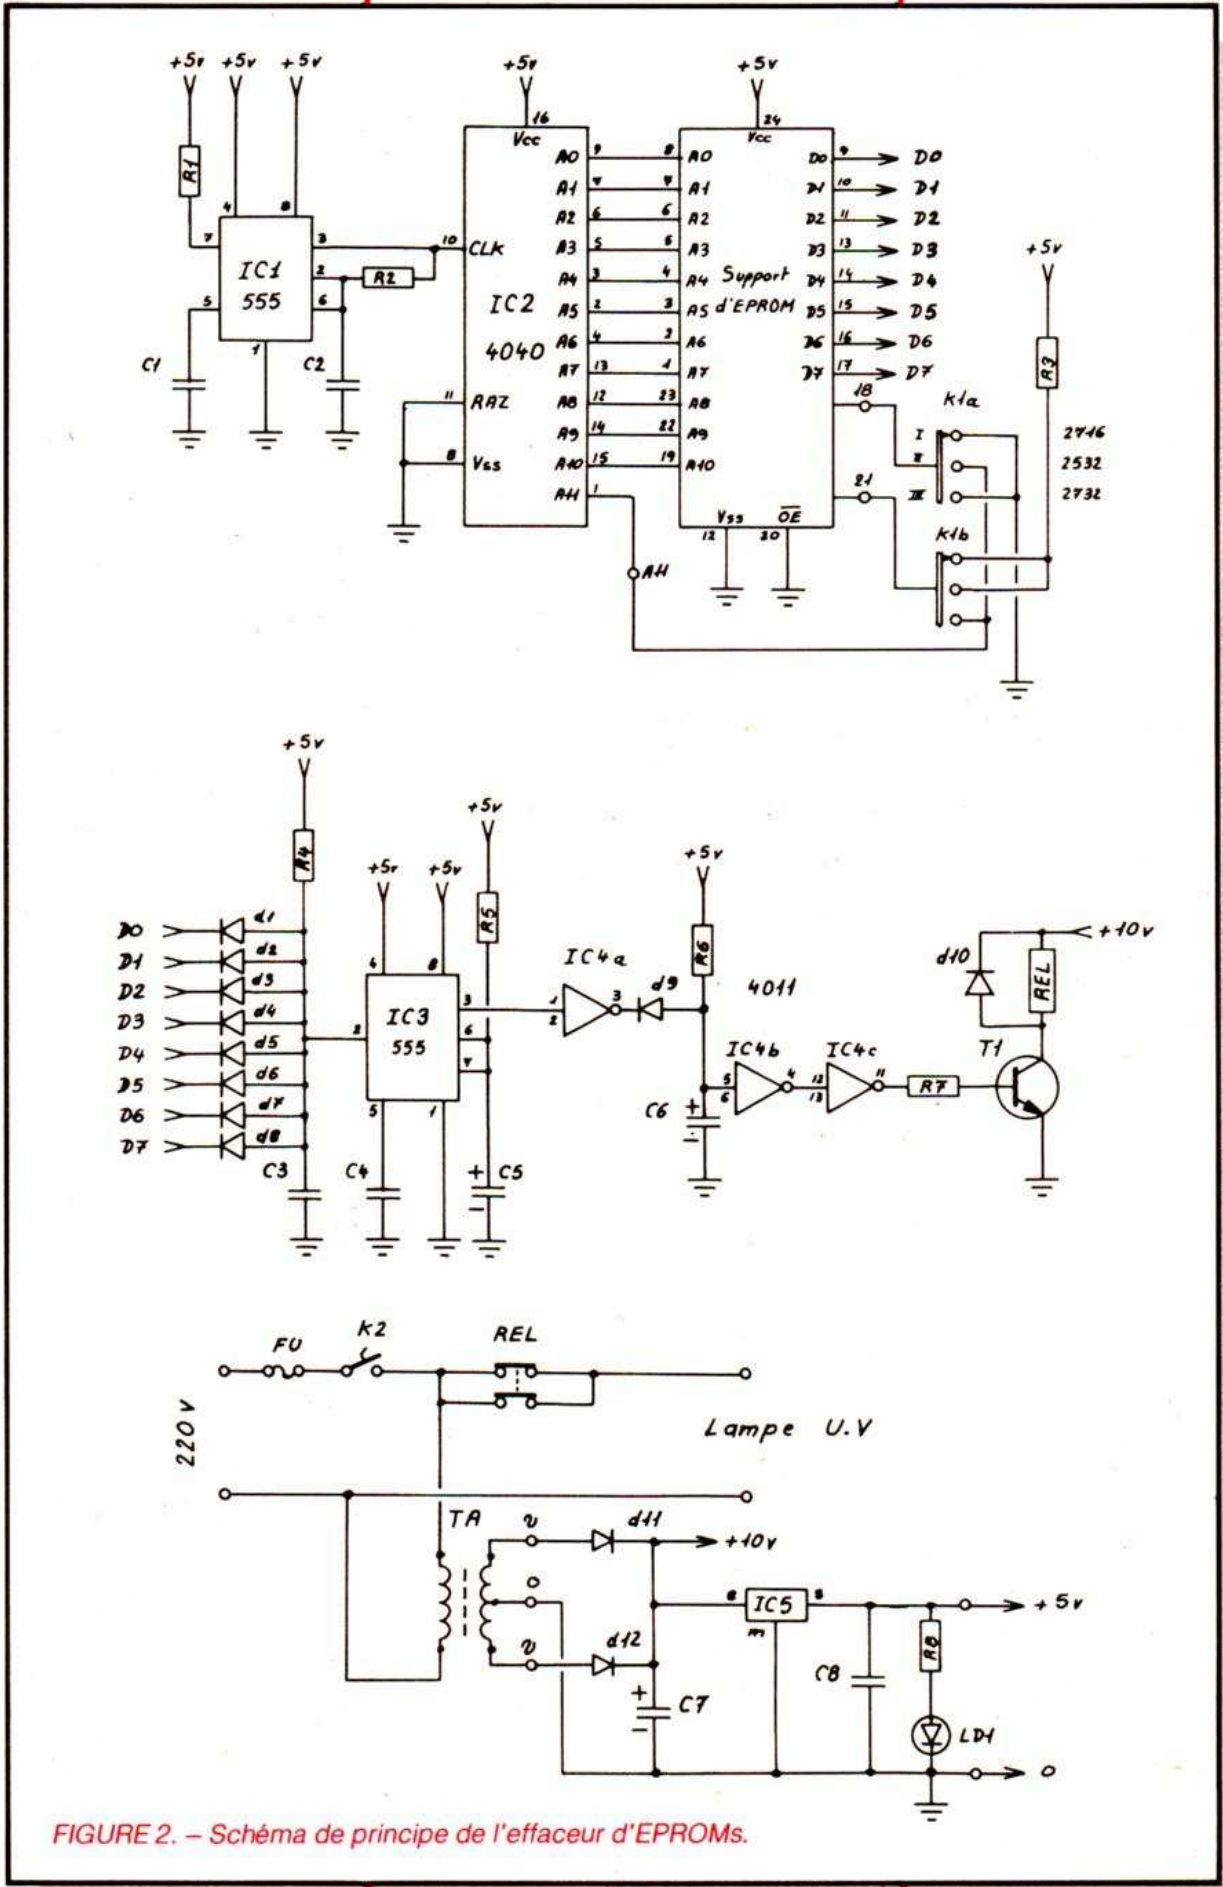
+5v +5v +5v

R1

IC1
555

C1 C2

R2

+5v
16
Vcc
CLK
IC2
4040
RAZ
Vss

A0 A1 A2 A3 A4 A5 A6 A7 A8 A9 A10 A11

+5v
24
Vcc
A0 A1 A2 A3 A4 A5 A6 A7 A8 A9 A10
Support d'EPROM
Vss $\overline{OE}$

D0 D1 D2 D3 D4 D5 D6 D7

D0 D1 D2 D3 D4 D5 D6 D7

18 21

+5v
R3
k1a
I
II
III
2716
2532
2732
k1b

A11

+5v
R4
D0 D1 D2 D3 D4 D5 D6 D7
d1 d2 d3 d4 d5 d6 d7 d8
C3

+5v +5v
IC3
555
C4

+5v
R5
C5

IC4a
d9
+5v
R6
4011
IC4b IC4c
C6
R7

d10
+10v
REL
T1

FU K2 REL
220 v
Lampe U.V

TA
d11
+10v
d12
C7
IC5
C8
R8
LD1
+5v
0

FIGURE 2. – Schéma de principe de l'effaceur d'EPROMs.